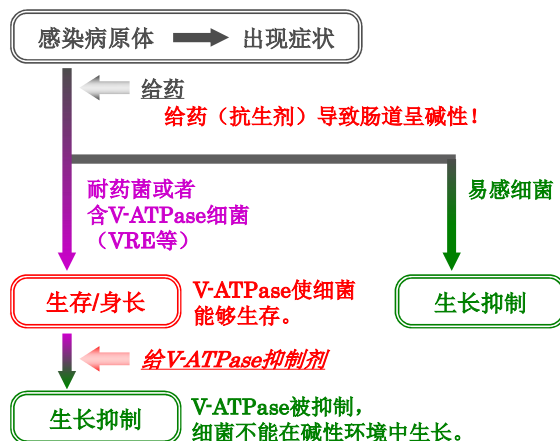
感染病原体 出现症状

给药

给药（抗生剂）导致肠道呈碱性！

耐药菌或者含V-ATPase细菌（VRE等）

易感细菌

生存/身长

V-ATPase使细菌能够生存。

生长抑制

给V-ATPase抑制剂

生长抑制

V-ATPase被抑制，细菌不能在碱性环境中生长。